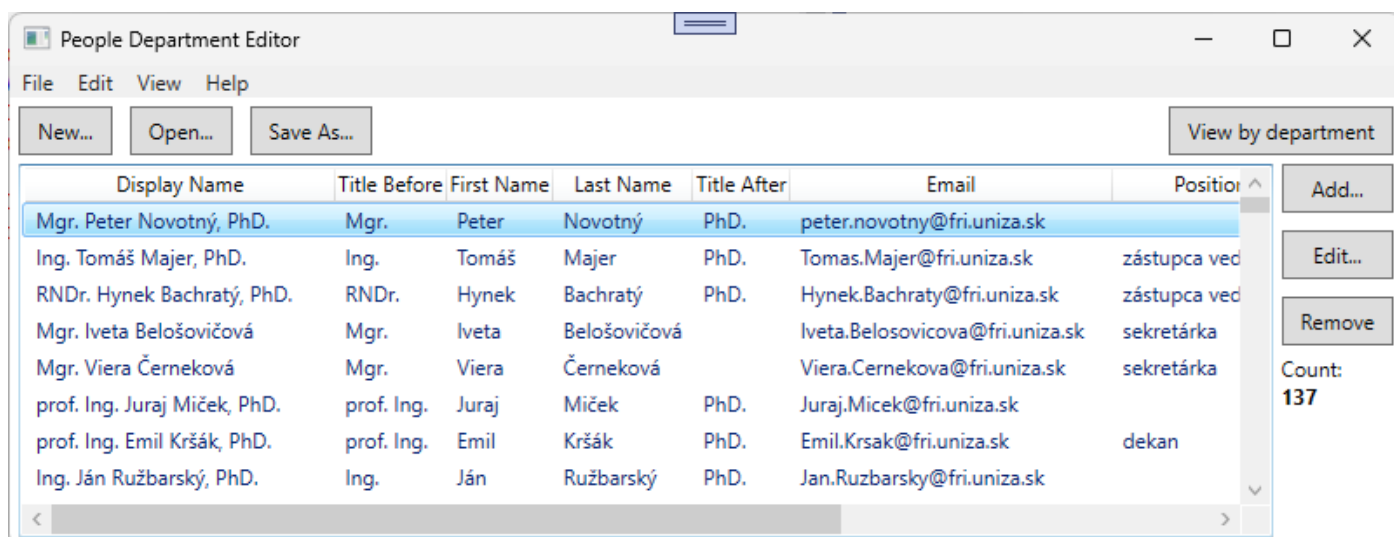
People Department Editor

File Edit View Help

New... Open... Save As... View by department

| Display Name | Title Before | First Name | Last Name | Title After | Email | Positio |
|---|---|---|---|---|---|---|
| Mgr. Peter Novotný, PhD. | Mgr. | Peter | Novotný | PhD. | peter.novotny@fri.uniza.sk | |
| Ing. Tomáš Majer, PhD. | Ing. | Tomáš | Majer | PhD. | Tomas.Majer@fri.uniza.sk | zástupca ved |
| RNDr. Hynek Bachratý, PhD. | RNDr. | Hynek | Bachratý | PhD. | Hynek.Bachraty@fri.uniza.sk | zástupca ved |
| Mgr. Iveta Belošovičová | Mgr. | Iveta | Belošovičová | | Iveta.Belosovicova@fri.uniza.sk | sekretárka |
| Mgr. Viera Černeková | Mgr. | Viera | Černeková | | Viera.Cernekova@fri.uniza.sk | sekretárka |
| prof. Ing. Juraj Miček, PhD. | prof. Ing. | Juraj | Miček | PhD. | Juraj.Micek@fri.uniza.sk | |
| prof. Ing. Emil Kršák, PhD. | prof. Ing. | Emil | Kršák | PhD. | Emil.Krsak@fri.uniza.sk | dekan |
| Ing. Ján Ružbarský, PhD. | Ing. | Ján | Ružbarský | PhD. | Jan.Ruzbarsky@fri.uniza.sk | |

Add...

Edit...

Remove

Count:
137